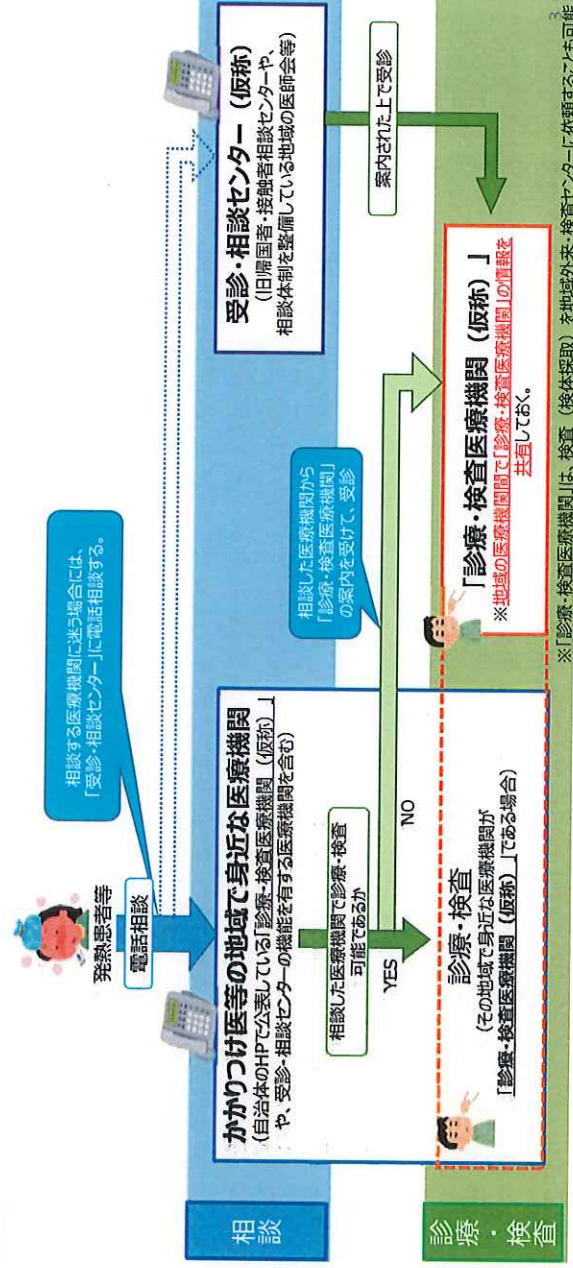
相談

診療・検査

発熱患者等

電話相談

相談する医療機関に迷う場合には、「受診・相談センター」に電話相談する。

受診・相談センター（仮称）
（旧帰国者・接触者相談センターや、相談体制を整備している地域の医師会等）

案内された上で受診

かかりつけ医等の地域で身近な医療機関
（自治体のHPで公表している「診療・検査医療機関（仮称）」や、受診・相談センターの機能を有する医療機関を含む）

相談した医療機関で診療・検査可能であるか

YES

NO

相談した医療機関から「診療・検査医療機関」の案内を受けて、受診

診療・検査
（その地域で身近な医療機関が「診療・検査医療機関（仮称）」である場合）

「診療・検査医療機関（仮称）」
※地域の医療機関間で「診療・検査医療機関」の情報を共有しておく。

※「診療・検査医療機関」は、検査（検体採取）を地域外来・検査センターに依頼することも可能

3